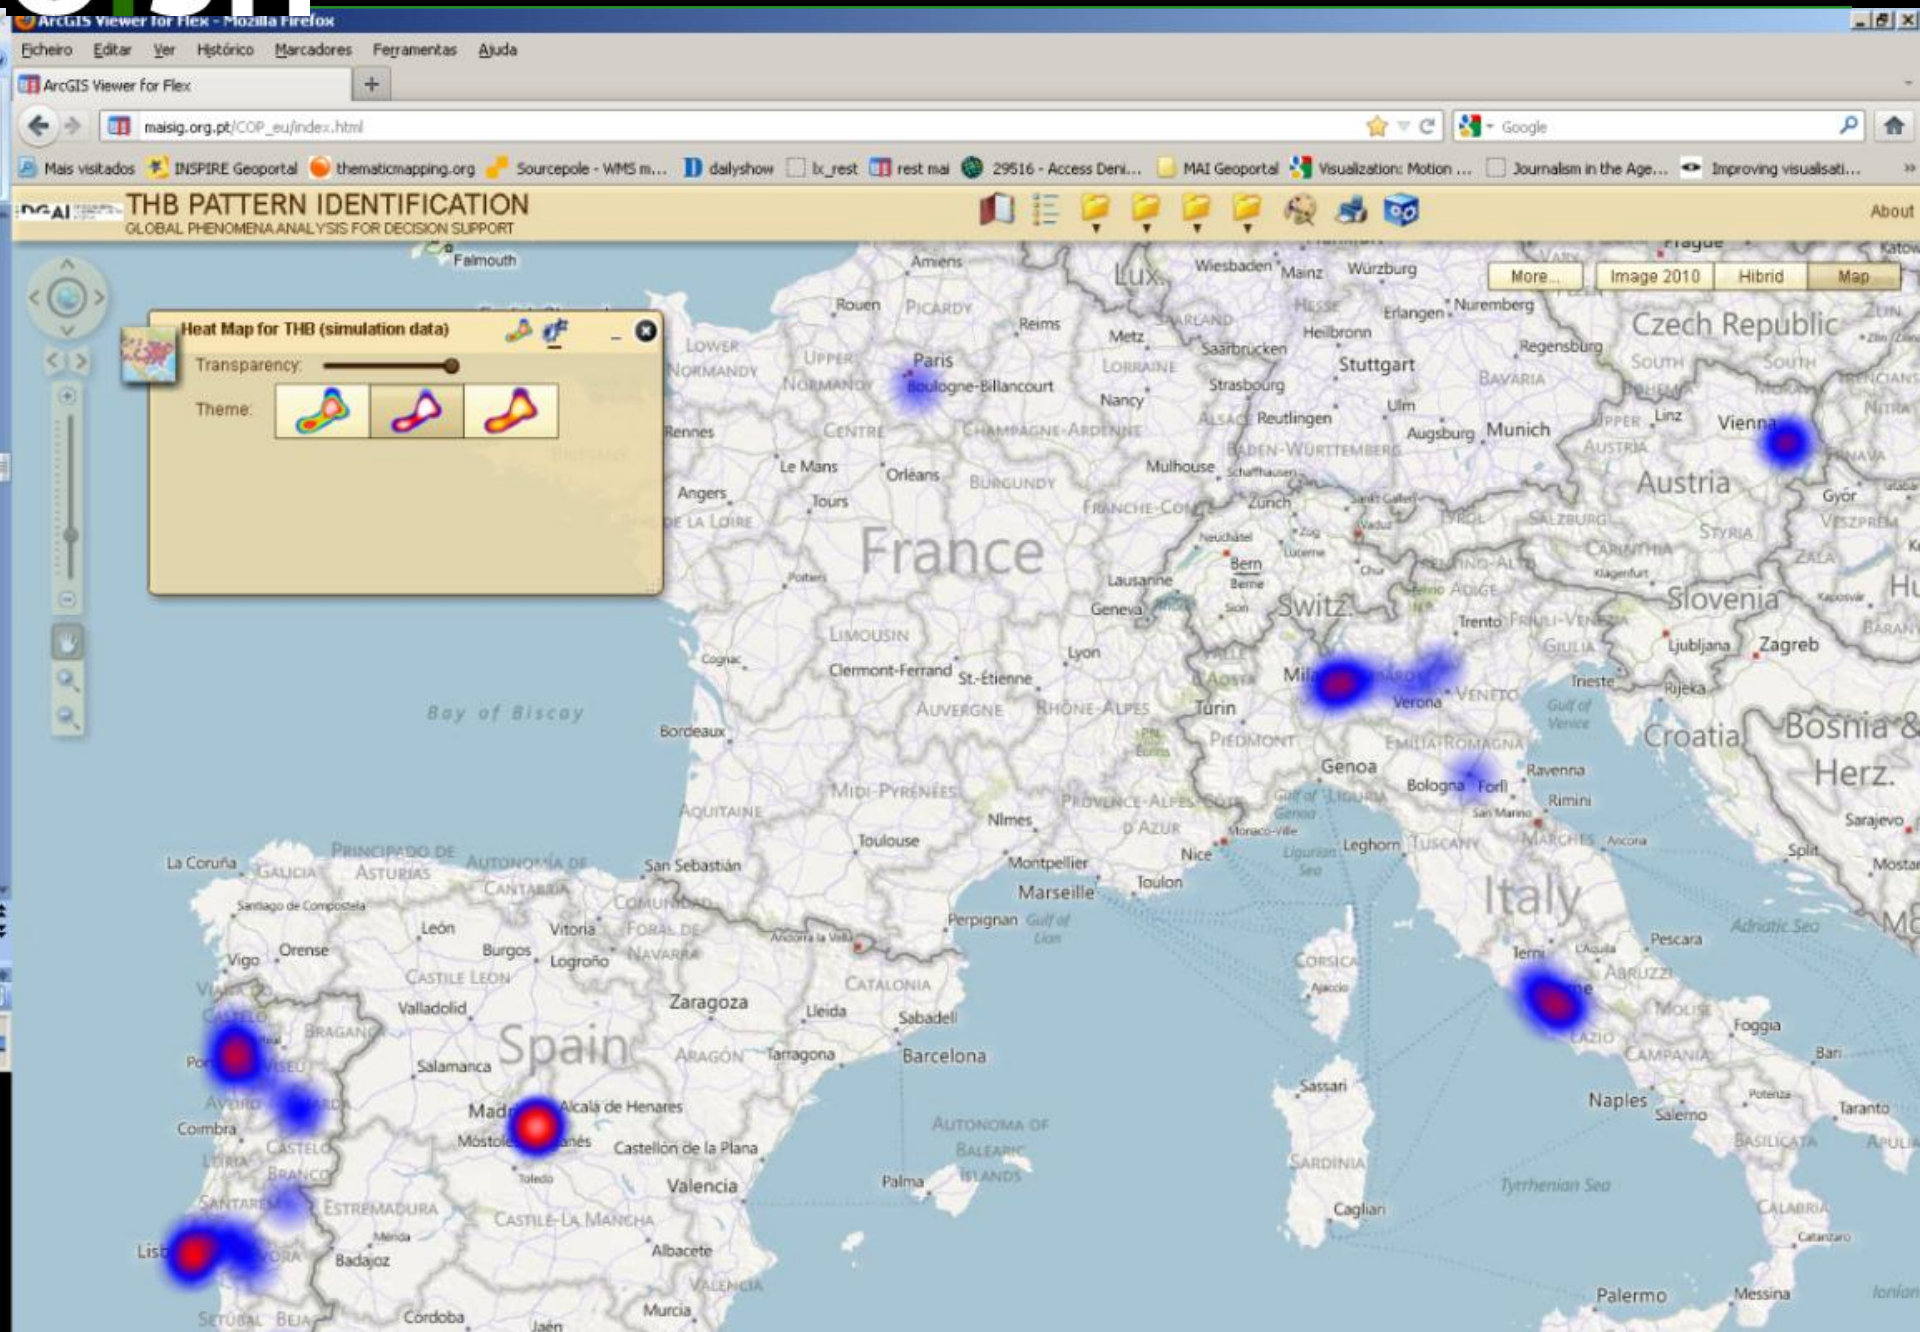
ArcGIS Viewer for Flex - Mozilla Firefox

Ficheiro Editar Ver Histórico Marcadores Ferramentas Ajuda

ArcGIS Viewer for Flex

maisig.org.pt/COP_eu/index.html

Google

Mais visitados INSPIRE Geoportal thematicmapping.org Sourcepole - WMS m... dailyshow lx_rest rest mai 29516 - Access Deni... MAI Geoportal Visualization: Motion ... Journalism in the Age... Improving visualisati...

THB PATTERN IDENTIFICATION
GLOBAL PHENOMENA ANALYSIS FOR DECISION SUPPORT

About

More... Image 2010 Hibrid Map

Heat Map for THB (simulation data)

Transparency:

Theme:

Falmouth Amiens Rouen Picardy Reims Paris Boulogne-Billancourt Lower Normandy Upper Normandy Rennes Centre Le Mans Orléans Angers Tours Pays de la Loire Champagne-Ardenne Burgundy Metz Lorraine Nancy Strasbourg Alsace Mulhouse France Franche-Comté Poitiers Limousin Cognac Clermont-Ferrand St.-Étienne Lyon Auvergne Rhône-Alpes Bordeaux Aquitaine Midi-Pyrénées Nîmes Toulouse Montpellier Marseille Toulon Nice Provence-Alpes-Côte d'Azur Perpignan Gulf of Lion Bay of Biscay Lux. Wiesbaden Mainz Würzburg Saarbrücken Heilbronn Stuttgart Erlangen Nuremberg Regensburg Bavaria Reutlingen Ulm Augsburg Munich Baden-Württemberg Zurich Bern Lausanne Geneva Switz. Czech Republic Prague South Bohemia Linz Vienna Austria Upper Austria Salzburg Tyrol Styria Carinthia Slovenia Ljubljana Zagreb Croatia Rijeka Trieste Györ Veszprém Bosnia & Herz. Sarajevo Split Trento Friuli-Venezia Giulia Milan Verona Veneto Turin Piedmont Genoa Emilia-Romagna Bologna Forlì Ravenna Rimini Gulf of Venice Liguria Ligurian Sea Leghorn Tuscany Marches Ancona Italy Terni L'Aquila Pescara Abruzzi Rome Lazio Molise Foggia Campania Bari Naples Salerno Taranto Basilicata Apulia Calabria Catanzaro Messina Palermo Tyrrhenian Sea Adriatic Sea Corsica Ajaccio Sassari Sardinia Cagliari Monaco-Ville Andorra la Vella La Coruña Galicia Principado de Asturias Cantabria San Sebastián Santiago de Compostela León Vitoria Burgos Logroño Navarra Vigo Orense Castile León Valladolid Zaragoza Lleida Catalonia Sabadell Barcelona Tarragona Aragón Spain Salamanca Madrid Alcalá de Henares Móstoles Toledo Castellón de la Plana Valencia Palma Autonoma of Balearic Islands Castile-La Mancha Albacete Murcia Córdoba Jaén Badajoz Mérida Extremadura Braganca Viseu Aveiro Coimbra Castelo Branco Leiria Santarém Lisbon Évora Setúbal Beja Porto